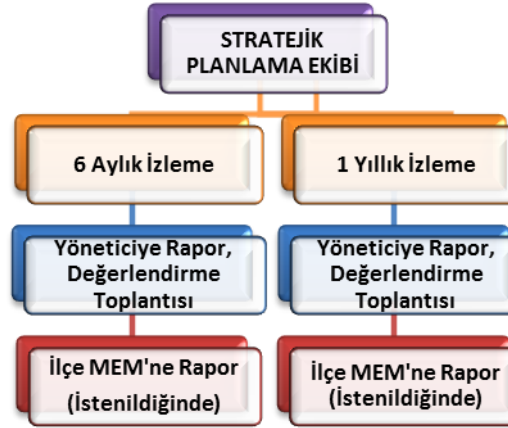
STRATEJİK PLANLAMA EKİBİ

6 Aylık İzleme

Yöneticiye Rapor, Değerlendirme Toplantısı

İlçe MEM'ne Rapor (İstenildiğinde)

1 Yıllık İzleme

Yöneticiye Rapor, Değerlendirme Toplantısı

İlçe MEM'ne Rapor (İstenildiğinde)